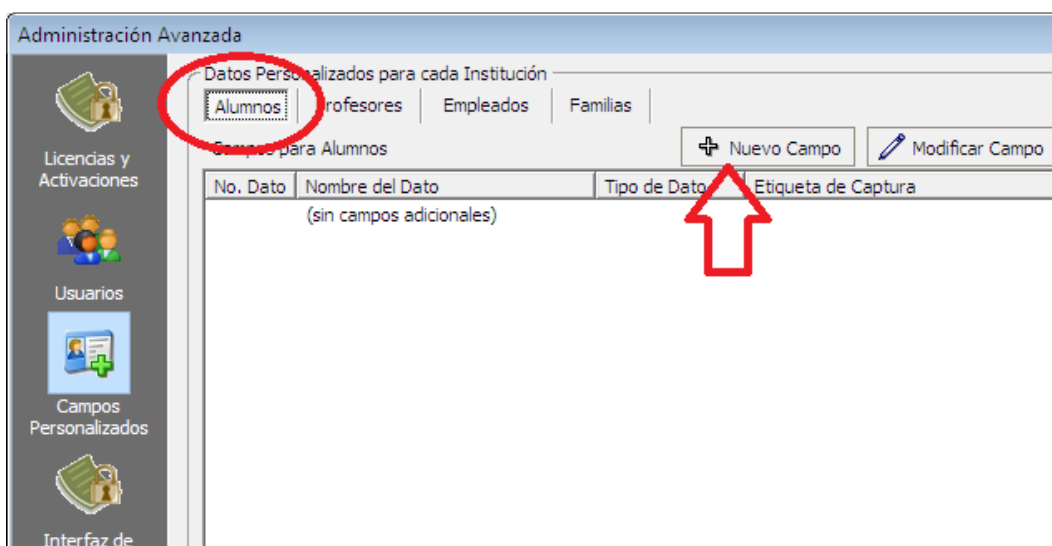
Administración Avanzada

Licencias y Activaciones

Usuarios

Campos Personalizados

Interfaz de

Datos Personalizados para cada Institución

Alumnos | Profesores | Empleados | Familias

Campos para Alumnos

Nuevo Campo

Modificar Campo

| No. Dato | Nombre del Dato | Tipo de Dato | Etiqueta de Captura |
|---|---|---|---|
| | (sin campos adicionales) | | |